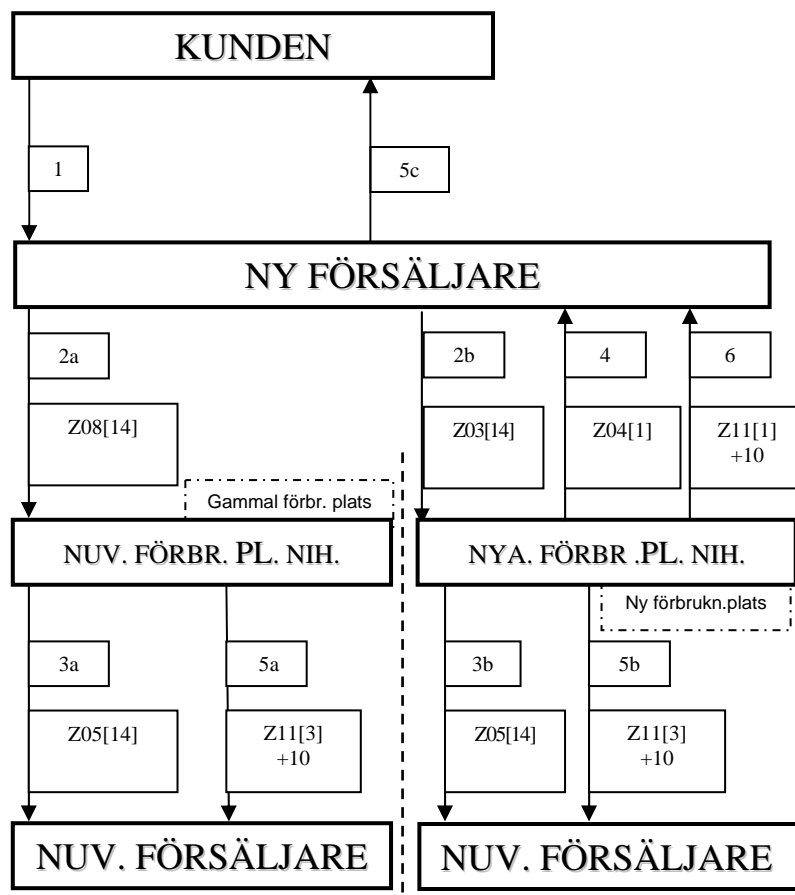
KUNDEN

1

5c

NY FÖRSÄLJARE

2a

Z08[14]

2b

Z03[14]

4

Z04[1]

6

Z11[1] +10

Gammal förbr. plats

NUV. FÖRBR. PL. NIH.

NYA. FÖRBR .PL. NIH.

Ny förbrukn.plats

3a

Z05[14]

5a

Z11[3] +10

3b

Z05[14]

5b

Z11[3] +10

NUV. FÖRSÄLJARE

NUV. FÖRSÄLJARE